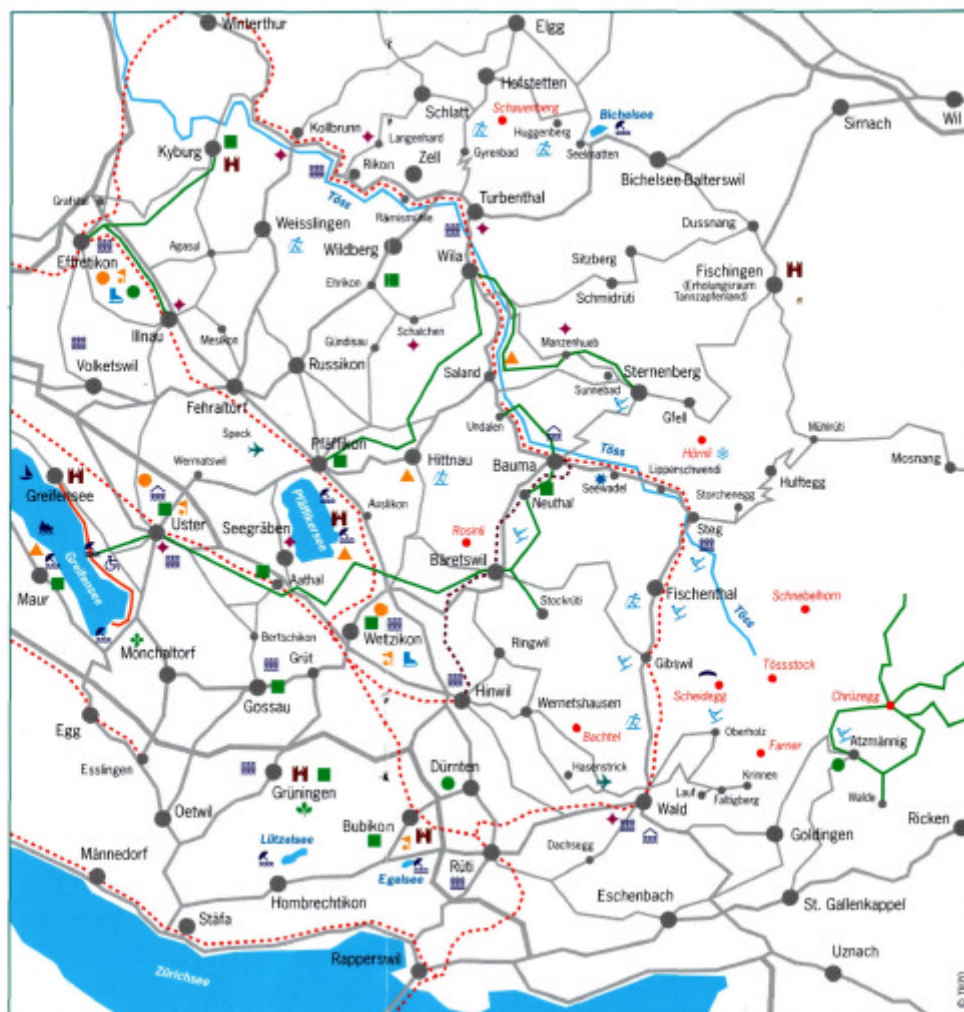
Winterthur
Elgg
Hofstetten
Schlatt
Schauenberg
Bichelsee
Huggenberg
Seelmatten
Sirnach
Wil
Kollbrunn
Langenhard
Kyburg
Rikon
Zell
Gyrenbad
Bichelsee-Balterswil
Töss
Turbenthal
Grafstal
Rämismühle
Weisslingen
Dussnang
Wildberg
Agasul
Wila
Effretikon
Sitzberg
Fischingen
(Erholungsraum Tannzapfenland)
Ehrikon
Schmidrüti
Illnau
Mesikon
Gündisau
Schalchen
Manzenhueb
Volketswil
Russikon
Saland
Sternenberg
Sunnebad
Fehraltorf
Gfell
Undalen
Mühlrüti
Speck
Pfäffikon
Hittnau
Hörnli
Töss
Wernetswil
Bauma
Lipperschwendi
Mosnang
Greifensee
Seewadel
Hulftegg
Neuthal
Storchenegg
Uster
Seegräben
Auslikon
Pfäffikersee
Rosinli
Greifensee
Steg
Bäretswil
Aathal
Fischenthal
Schnebelhorn
Maur
Töss
Stockrüti
Wetzikon
Ringwil
Mönchaltorf
Bertschikon
Gibswil
Tössstock
Grüt
Scheidegg
Chrüzegg
Hinwil
Gossau
Wernetshausen
Oberholz
Egg
Bachtel
Atzmännig
Farner
Esslingen
Hasenstrick
Krinnen
Dürnten
Grüningen
Lauf
Fälliberg
Walde
Oetwil
Wald
Lützelsee
Bubikon
Ricken
Goldingen
Männedorf
Dachsegg
Egelsee
Rüti
Hombrechtikon
Eschenbach
St. Gallenkappel
Stäfa
Zürichsee
Rapperswil
Uznach
© Hom